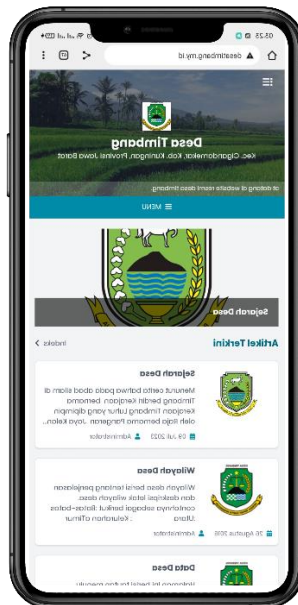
06:23
desatimbang.my.id

Desa Timbang
Kec. Cigandamekar, Kab. Kuningan, Provinsi Jawa Barat

at datang di website resmi desa timbang

≡ MENU

Sejarah Desa

Artikel Terkini
Indeks

Sejarah Desa
Menurut cerita bahwa pada abad silam di Timbang berdiri Kerajaan, bernama Kerajaan Timbang Luhur yang dipimpin oleh Ratu bernama Pangeran Jaya Kelan...
09 Juli 2022 Administrator

Wilayah Desa
Wilayah desa berisi tentang penjelasan dan deskripsi letak wilayah desa. contohnya sebagai berikut : Batas-batas : Utara : Kelurahan ... Timur
26 Agustus 2016 Administrator

Data Desa
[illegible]